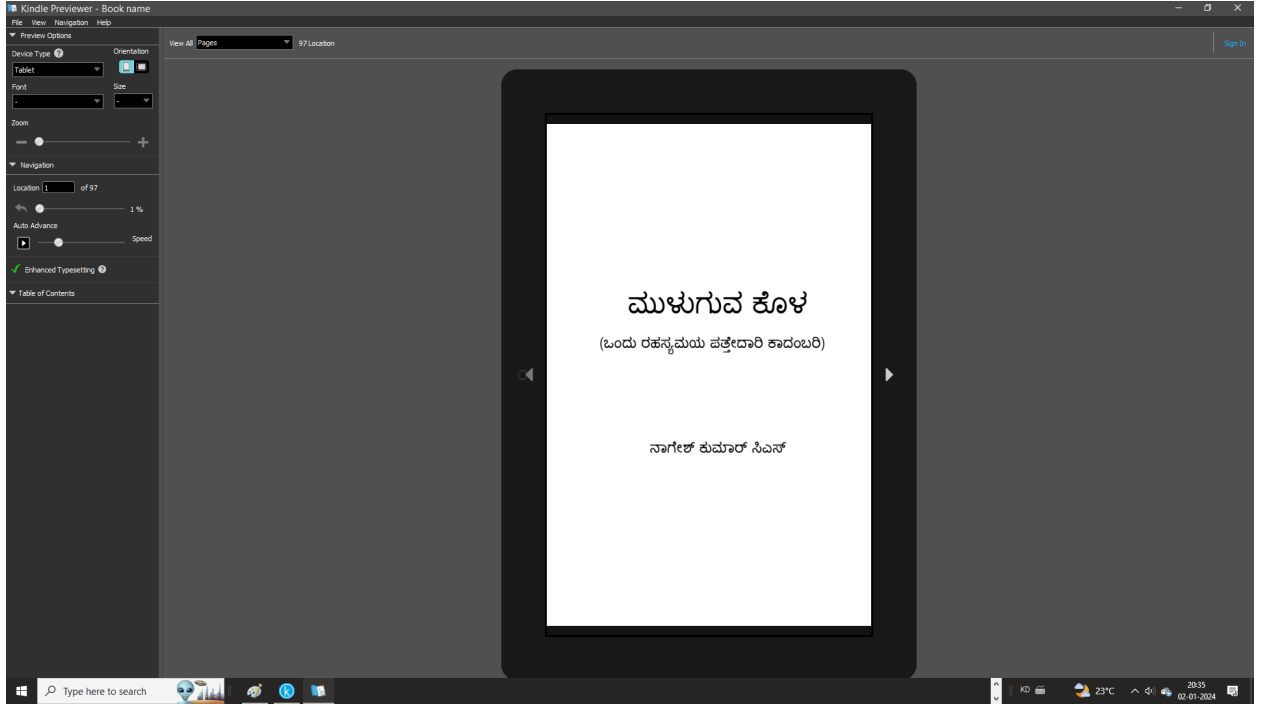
Kindle Previewer - Book name
File View Navigation Help
Preview Options
Device Type
Orientation
Tablet
Font
Size
-
-
Zoom
Navigation
Location 1 of 97
1 %
Auto Advance
Speed
Enhanced Typesetting
Table of Contents
View All Pages 97 Location
Sign In

ಮುಳುಗುವ ಕೊಳ
(ಒಂದು ರಹಸ್ಯಮಯ ಪತ್ತೇದಾರಿ ಕಾದಂಬರಿ)

ನಾಗೇಶ್ ಕುಮಾರ್ ಸಿಎಸ್

Type here to search
KD
23°C
20:35
02-01-2024